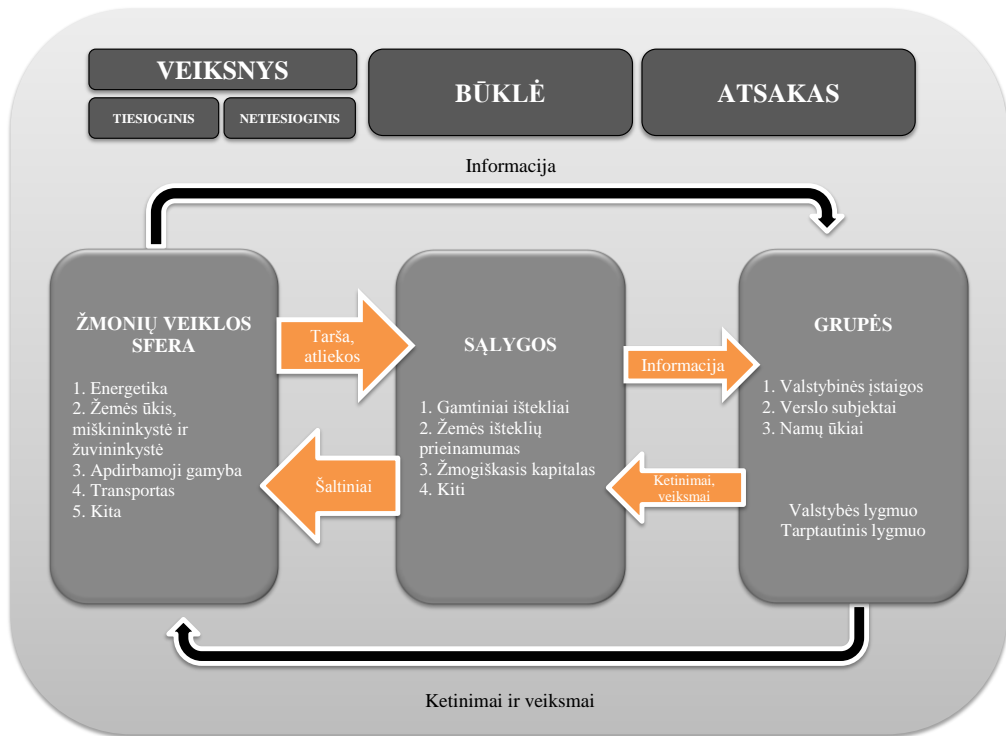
VEIKSNYS

TIESIOGINIS

NETIESIOGINIS

BŪKLĖ

ATSAKAS

Informacija

ŽMONIŲ VEIKLOS SFERA

1. Energetika
2. Žemės ūkis, miškininkystė ir žuvininkystė
3. Apdirbamoji gamyba
4. Transportas
5. Kita

Tarša, atliekos

Šaltiniai

SĄLYGOS

1. Gamtiniai ištekliai
2. Žemės išteklių prieinamumas
3. Žmogiškasis kapitalas
4. Kiti

Informacija

Ketinimai, veiksmai

GRUPĖS

1. Valstybinės įstaigos
2. Verslo subjektai
3. Namų ūkiai

Valstybės lygmuo
Tarptautinis lygmuo

Ketinimai ir veiksmai